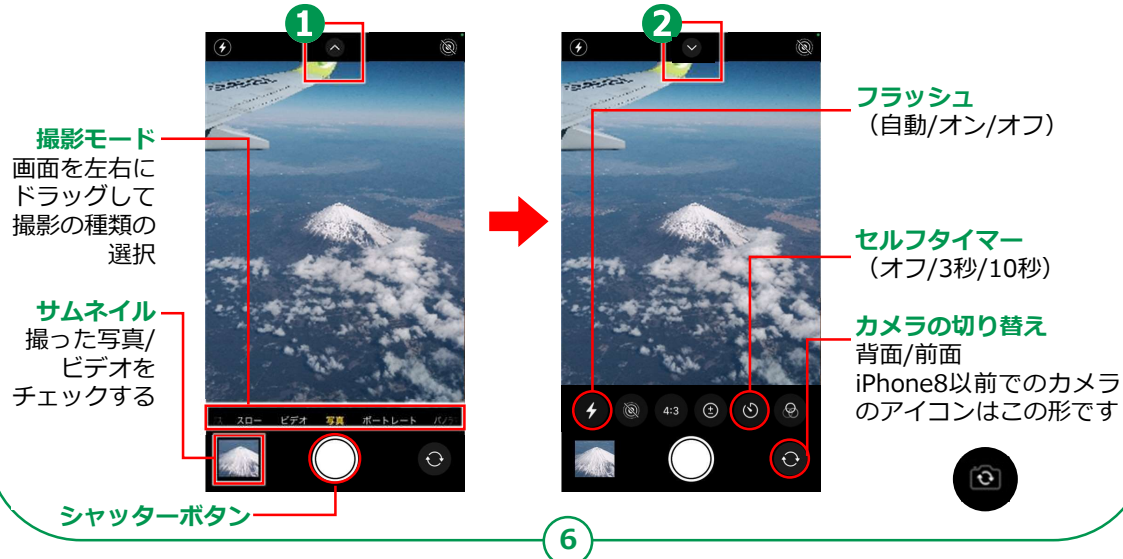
1

撮影モード
画面を左右にドラッグして撮影の種類の選択

サムネイル
撮った写真/ビデオをチェックする

ス スロー ビデオ 写真 ポートレート パノ

シャッターボタン

2

4:3

フラッシュ
（自動/オン/オフ）

セルフタイマー
（オフ/3秒/10秒）

カメラの切り替え
背面/前面
iPhone8以前でのカメラのアイコンはこの形です

6